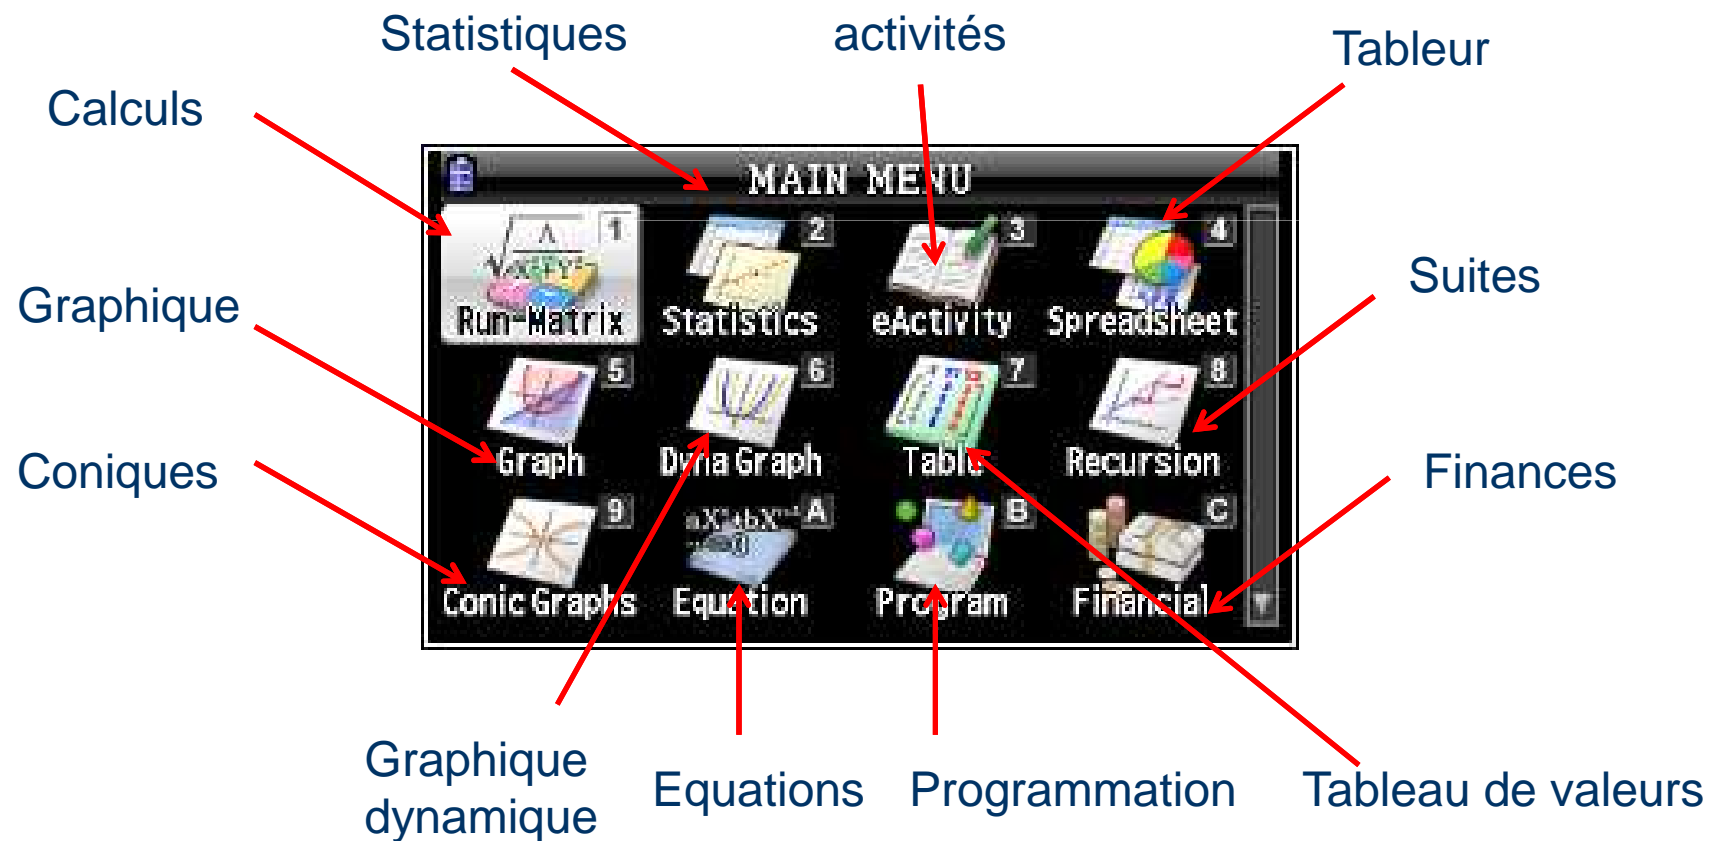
Statistiques

activités

Tableur

Calculs

MAIN MENU

1 Run-Matrix

2 Statistics

3 eActivity

4 Spreadsheet

Suites

Graphique

5 Graph

6 Dyna Graph

7 Table

8 Recursion

Coniques

Finances

9 Conic Graphs

A Equation

B Program

C Financial

Graphique dynamique

Equations

Programmation

Tableau de valeurs